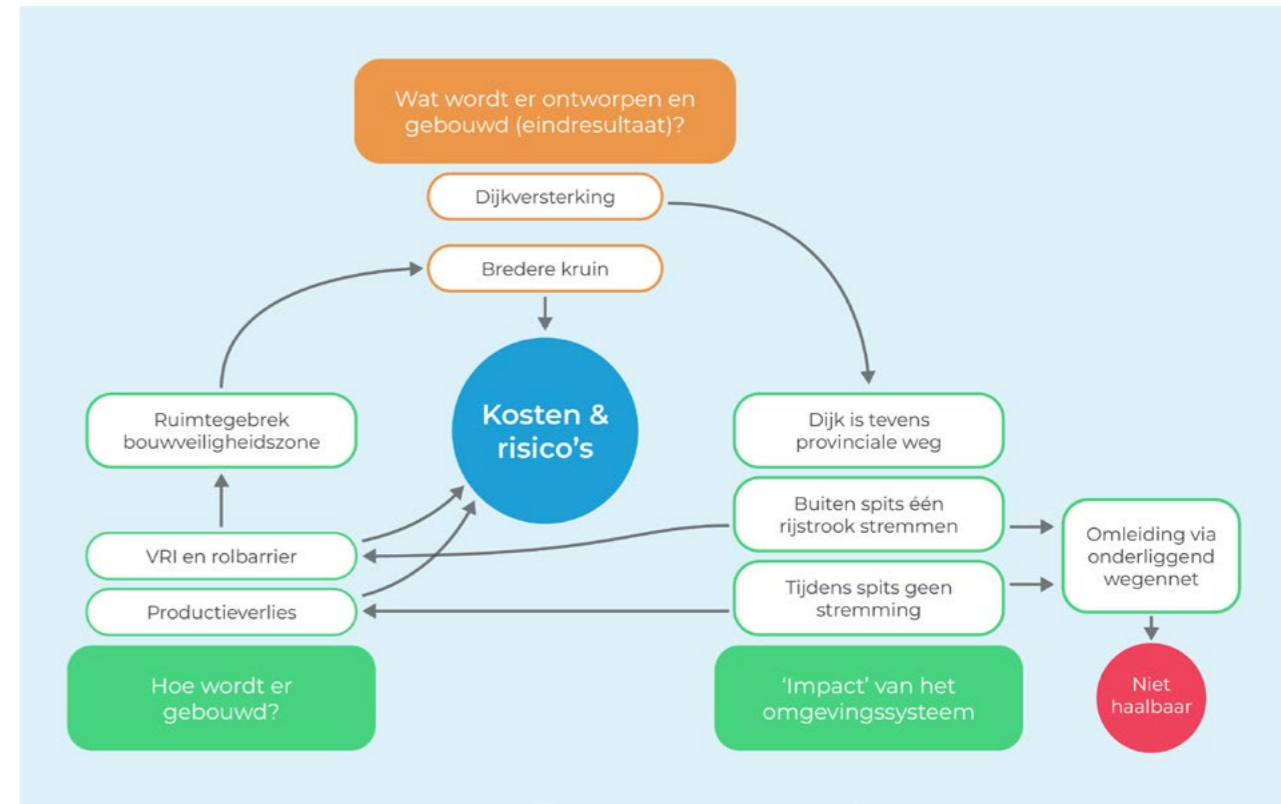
Wat wordt er ontworpen en gebouwd (eindresultaat)?

Dijkversterking

Bredere kruin

Kosten & risico's

Ruimtegebrek bouwveiligheidszone

VRI en rolbarrier

Productieverlies

Hoe wordt er gebouwd?

Dijk is tevens provinciale weg

Buiten spits één rijstrook stremmen

Tijdens spits geen stremming

'Impact' van het omgevingssysteem

Omleiding via onderliggend wegennet

Niet haalbaar